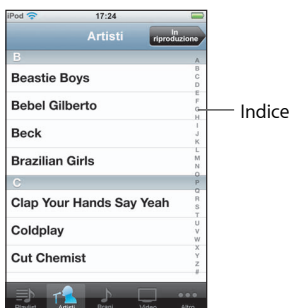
iPod 17:24

Artisti In riproduzione

B

Beastie Boys

Bebel Gilberto

Beck

Brazilian Girls

C

Clap Your Hands Say Yeah

Coldplay

Cut Chemist

A B C D E F G H I J K L M N O P Q R S T U V W X Y Z #

Indice

Playlist Artisti Brani Video Altro